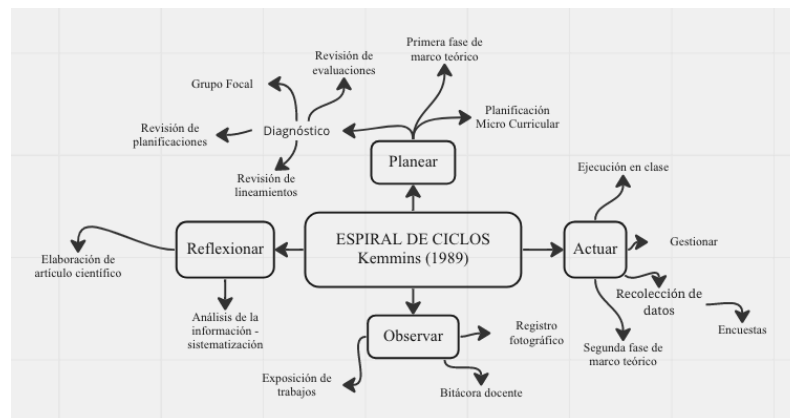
ESPIRAL DE CICLOS
Kemmins (1989)

Planear

Diagnóstico

Grupo Focal

Revisión de evaluaciones

Primera fase de marco teórico

Planificación Micro Curricular

Revisión de planificaciones

Revisión de lineamientos

Actuar

Ejecución en clase

Gestionar

Recolección de datos

Encuestas

Segunda fase de marco teórico

Observar

Registro fotográfico

Bitácora docente

Exposición de trabajos

Reflexionar

Elaboración de artículo científico

Análisis de la información - sistematización